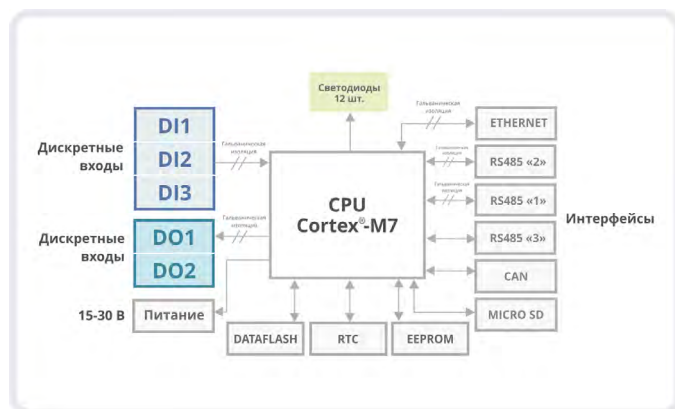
Светодиоды 12 шт.

Дискретные входы

DI1

DI2

DI3

Гальваническая изоляция

Дискретные входы

DO1

DO2

Гальваническая изоляция

15-30 В

Питание

CPU
Cortex®-M7

Гальваническая изоляция

ETHERNET

Гальваническая изоляция

RS485 «2»

Гальваническая изоляция

RS485 «1»

RS485 «3»

CAN

MICRO SD

Интерфейсы

DATAFLASH

RTC

EEPROM